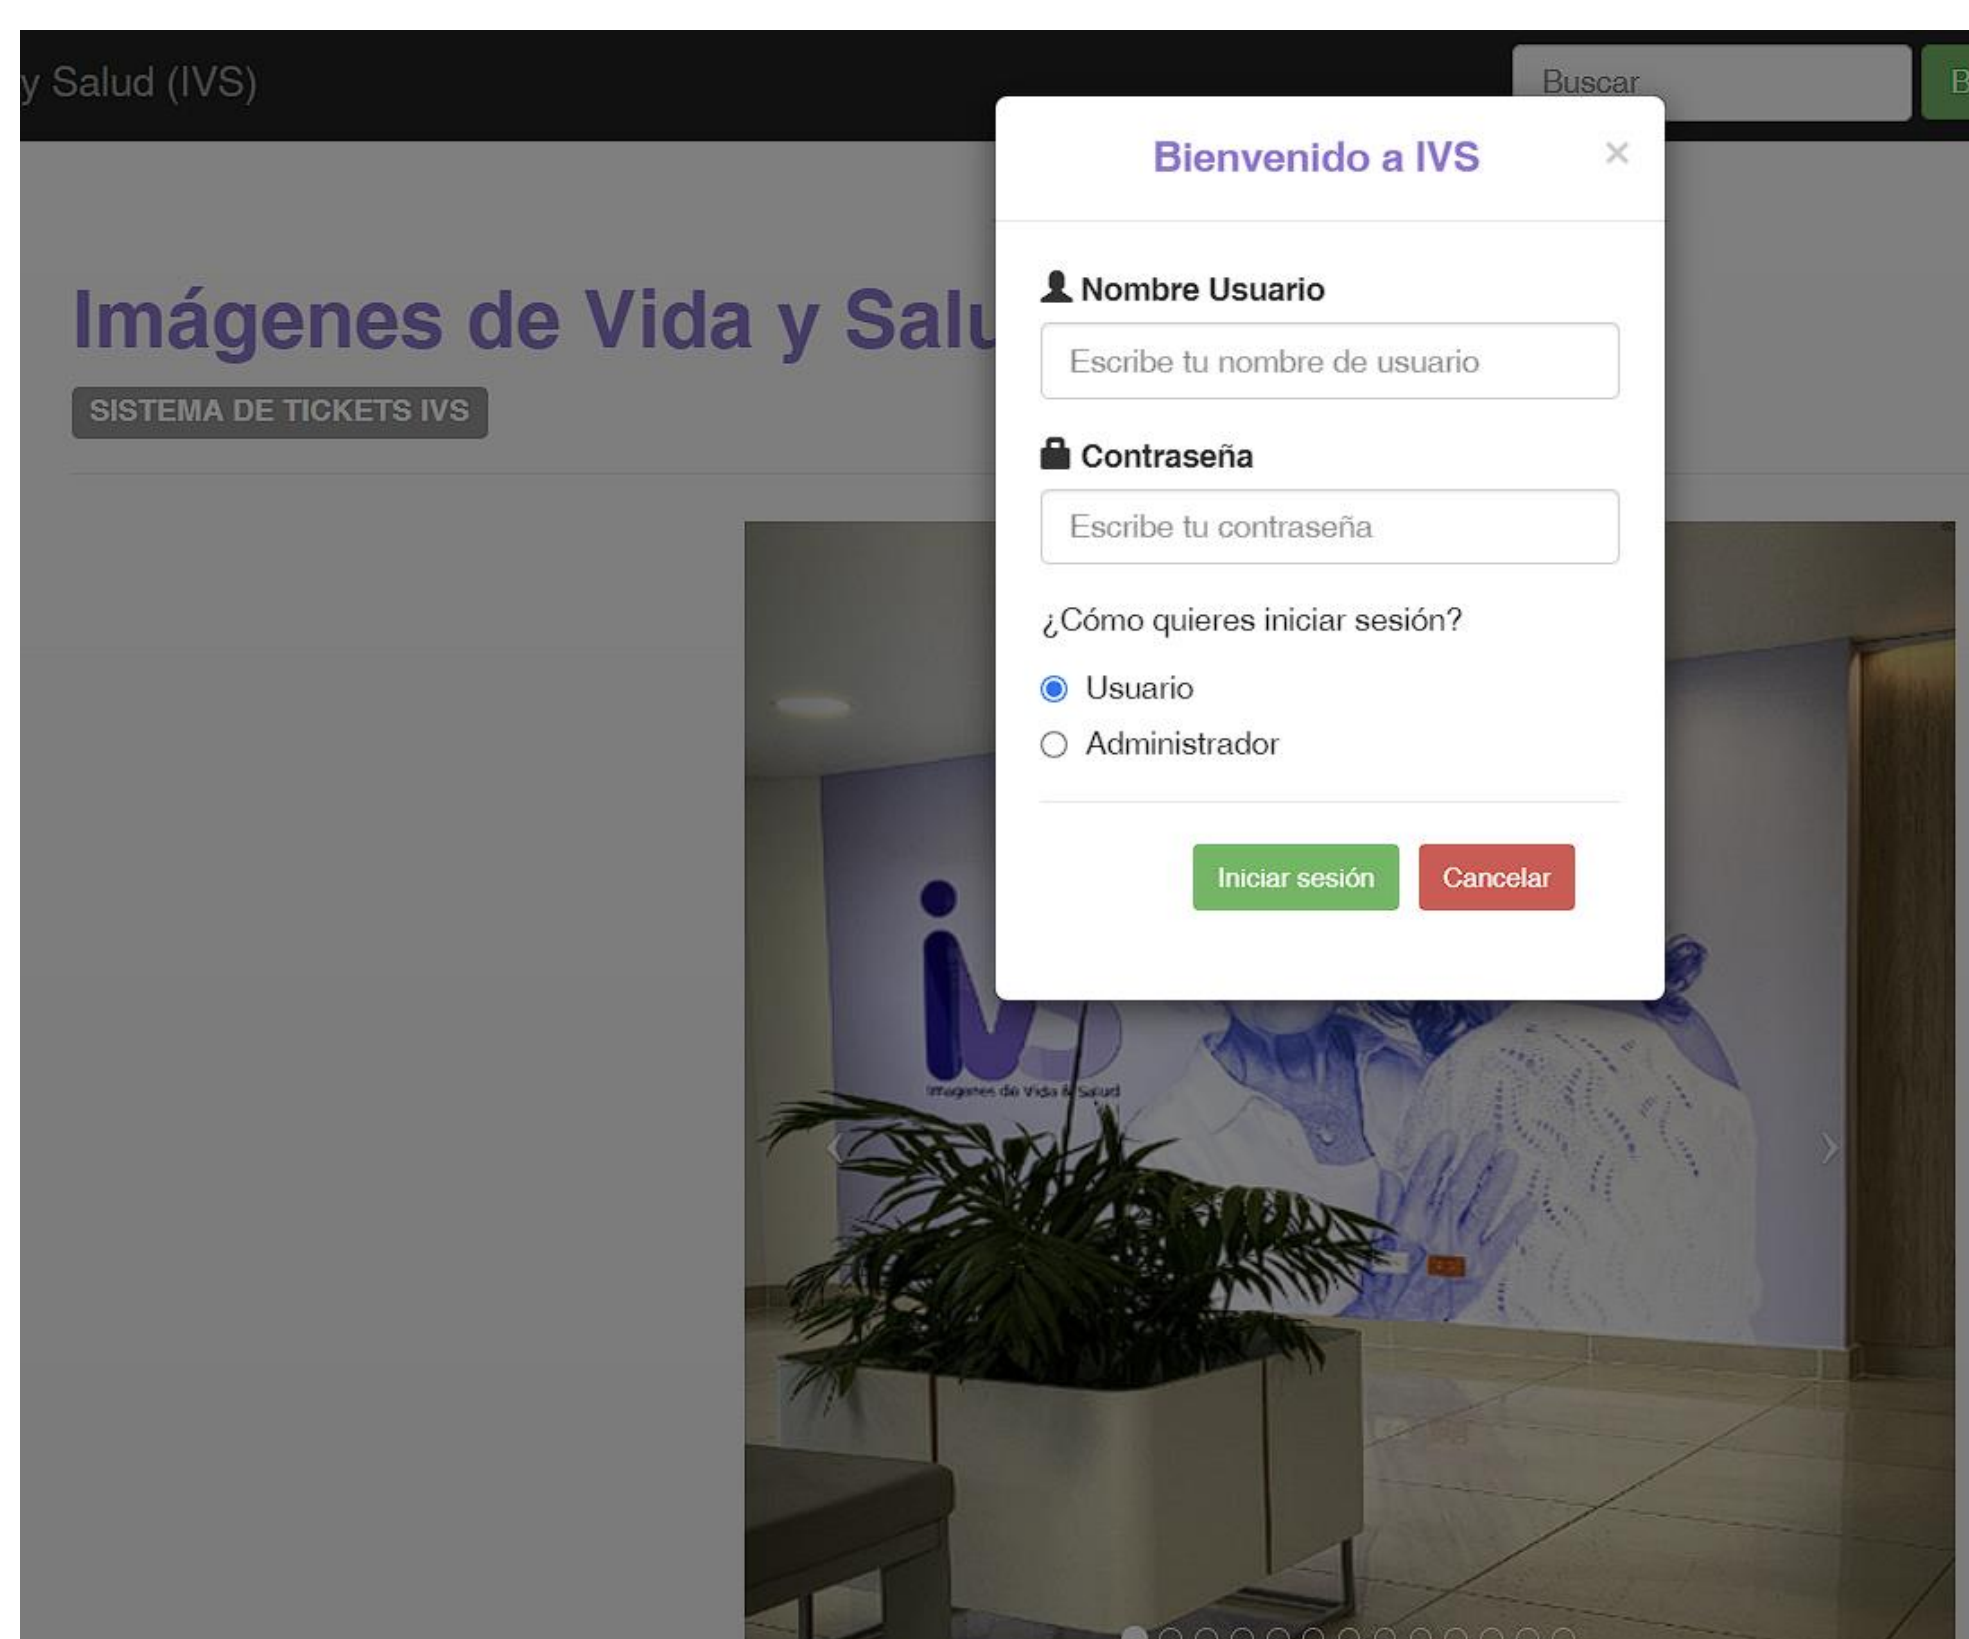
y Salud (IVS)

Buscar

B

Imágenes de Vida y Salu

SISTEMA DE TICKETS IVS

Bienvenido a IVS

×

Nombre Usuario

Escribe tu nombre de usuario

Contraseña

Escribe tu contraseña

¿Cómo quieres iniciar sesión?

Usuario

Administrador

Iniciar sesión

Cancelar

ivs

Imágenes de Vida & Salud